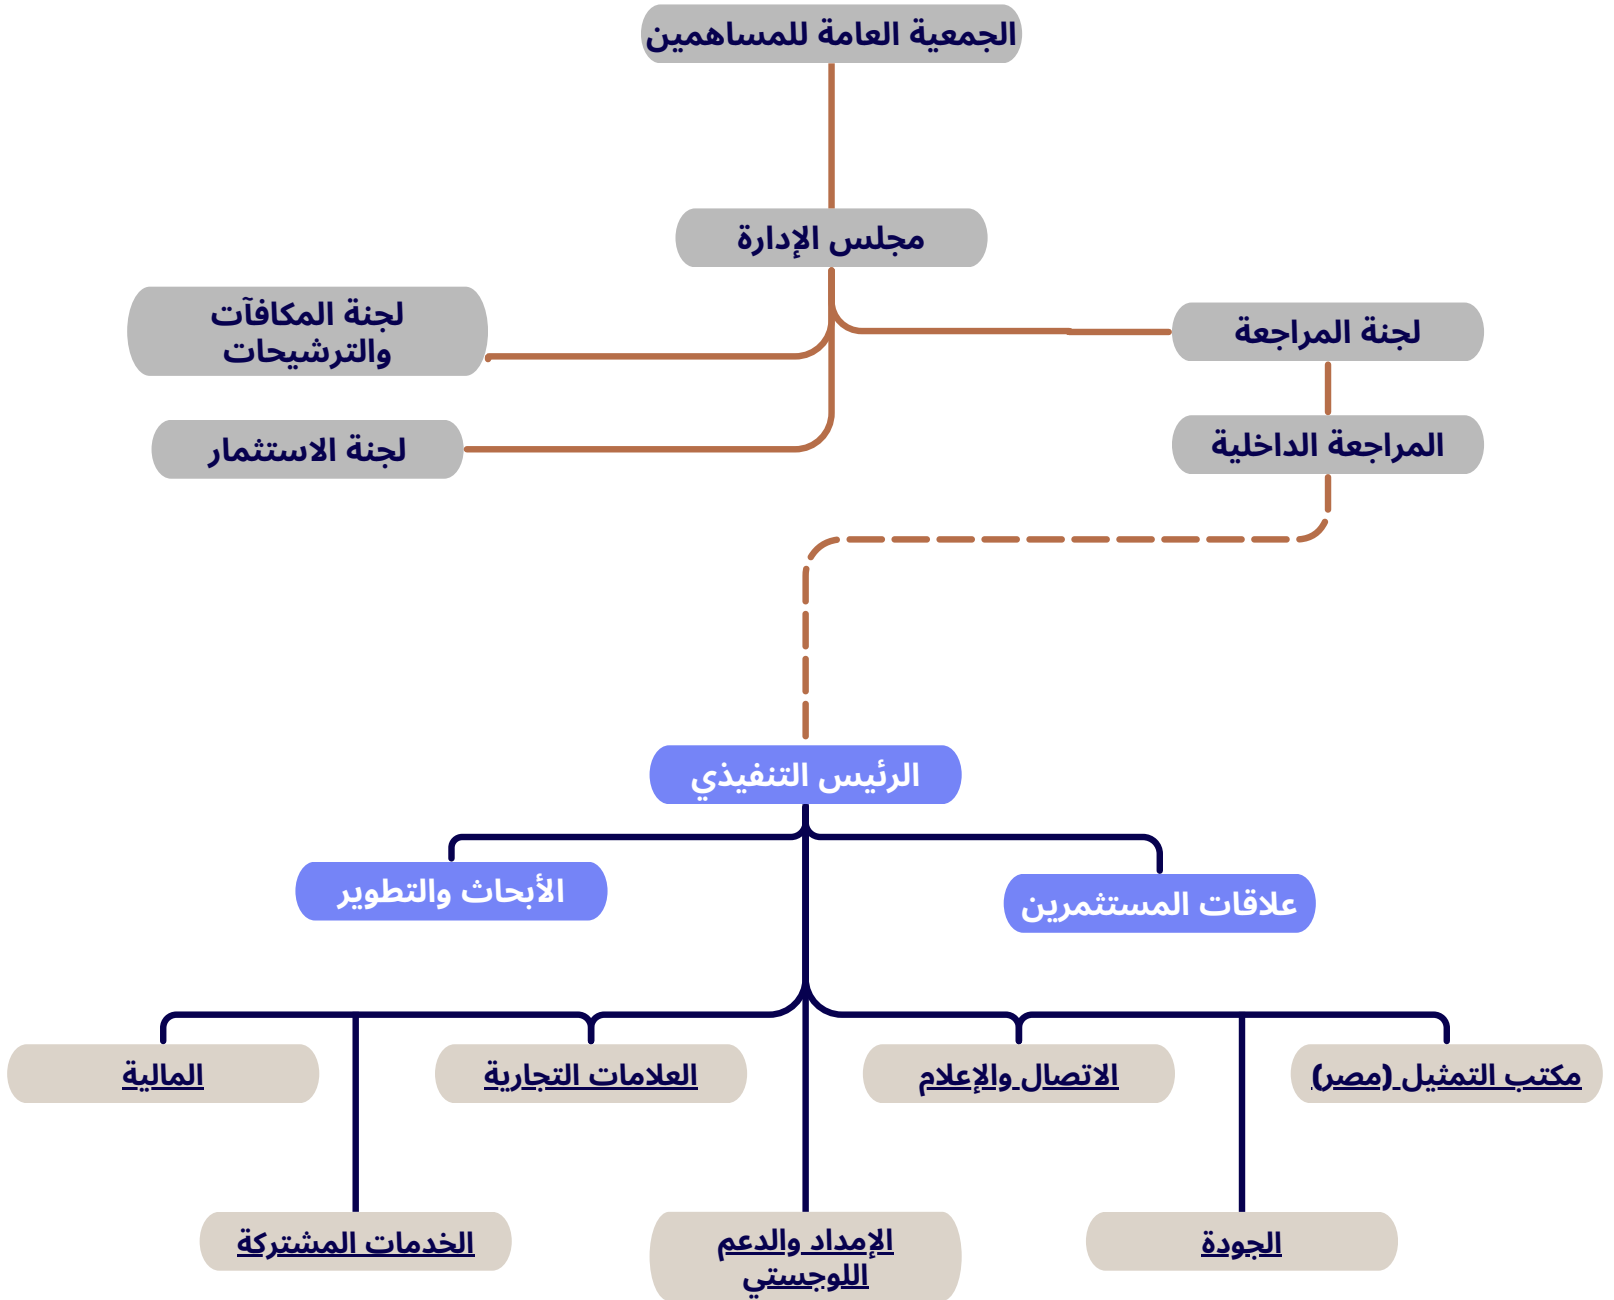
الجمعية العامة للمساهمين

مجلس الإدارة

لجنة المراجعة

لجنة المكافآت والترشيحات

لجنة الاستثمار

المراجعة الداخلية

الرئيس التنفيذي

علاقات المستثمرين

الأبحاث والتطوير

مكتب التمثيل (مصر)

الاتصال والإعلام

العلامات التجارية

المالية

الجودة

الإمداد والدعم اللوجستي

الخدمات المشتركة